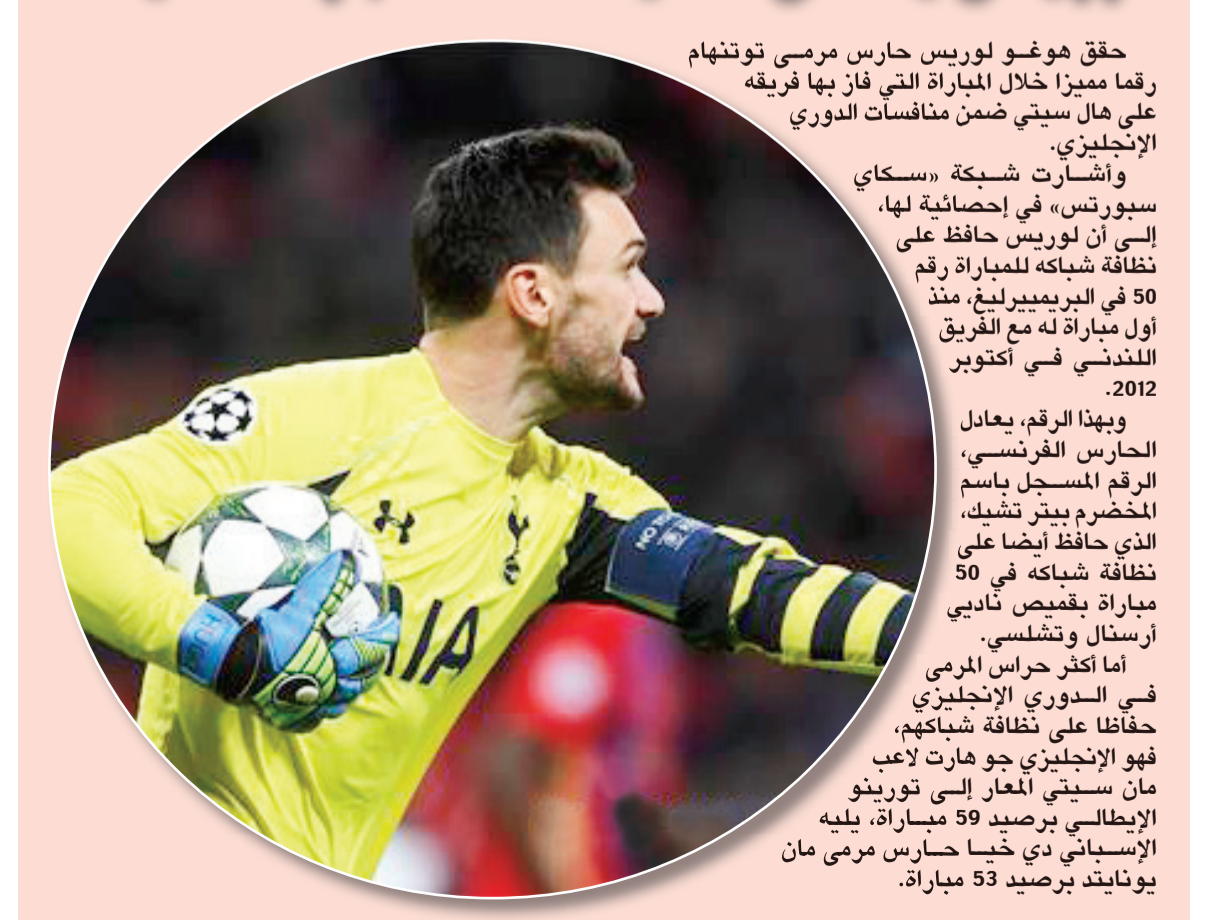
حقق هوغو لوريس حارس مرمى توتنهام رقما مميزا خلال المباراة التي فاز بها فريقه على هال سيتي ضمن منافسات الدوري الإنجليزي.

وأشارت شبكة «سكاي سبورتس» في إحصائية لها، إلى أن لوريس حافظ على نظافة شباكه للمباراة رقم 50 في البريميرليغ، منذ أول مباراة له مع الفريق اللندني في أكتوبر 2012.

وبهذا الرقم، يعادل الحارس الفرنسي، الرقم المسجل باسم المخضرم بيتر تشيك، الذي حافظ أيضا على نظافة شباكه في 50 مباراة بقميص نادي أرسنال وتشلسي.

أما أكثر حراس المرمى في الدوري الإنجليزي حفاظا على نظافة شباكهم، فهو الإنجليزي جو هارت لاعب مان سيتي المعار إلى تورينو الإيطالي برصيد 59 مباراة، يليه الإسباني دي خيا حارس مرمى مان يونايتد برصيد 53 مباراة.